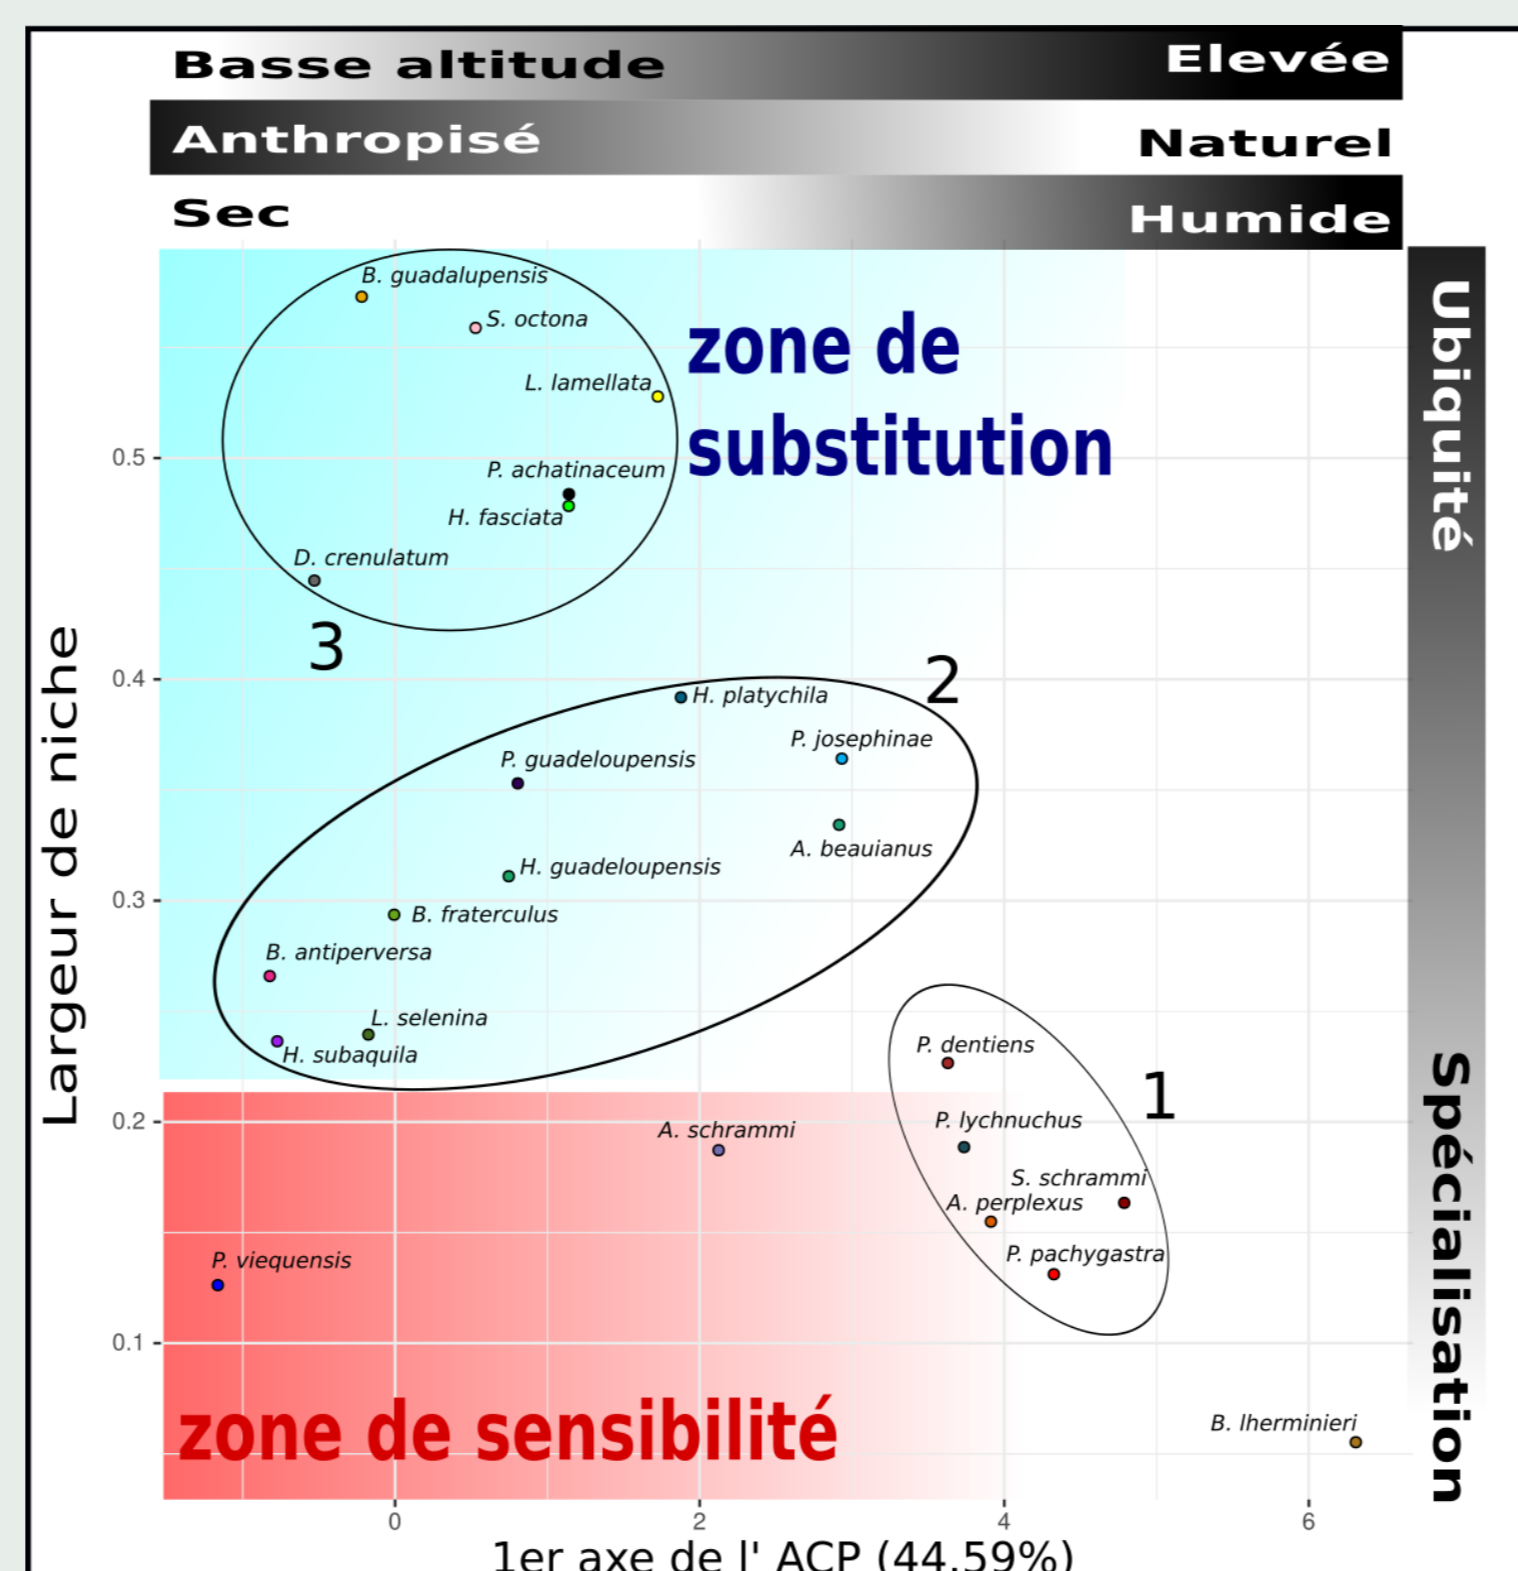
Basse altitude Elevée
Anthropisé Naturel
Sec Humide

Ubiquité
Spécialisation

Largeur de niche

zone de substitution

B. guadalupensis
S. octona
L. lamellata
P. achatinaceum
H. fasciata
D. crenulatum
3

2
H. platychila
P. josephinae
P. guadeloupensis
A. beauianus
H. guadeloupensis
B. fraterculus
B. antiperversa
L. selenina
H. subaquila

P. dentiens
1
P. lychnuchus
A. schrammi
S. schrammi
A. perplexus
P. pachygastra
P. viequensis
B. lherminieri

zone de sensibilité

0.5
0.4
0.3
0.2
0.1

0
2
4
6

1er axe de l' ACP (44.59%)